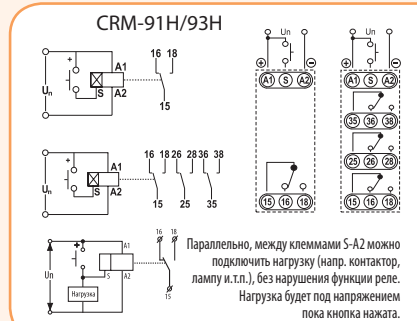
CRM-91H/93H

+
A1
Un
S A2
16 18
15

+
A1
Un
S A2
16 18 26 28 36 38
15 25 35

A1
Un
A2
S
Нагрузка
16 18
15

Un
+ −
A1 S A2
15 16 18

Un
+ −
A1 S A2
35 36 38
25 26 28
15 16 18

Параллельно, между клеммами S-A2 можно подключить нагрузку (напр. контактор, лампу и.т.п.), без нарушения функции реле. Нагрузка будет под напряжением пока кнопка нажата.